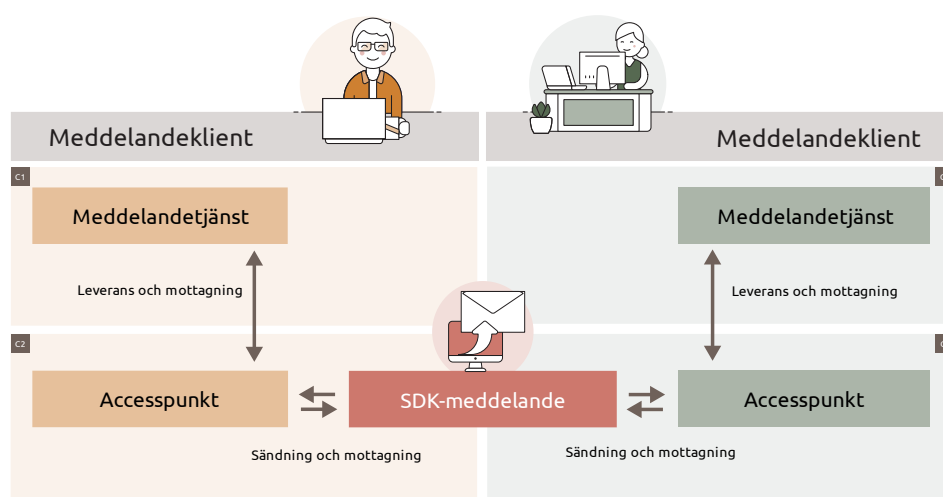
Meddelandeklient

Meddelandeklient

C1

Meddelandetjänst

Meddelandetjänst

Leverans och mottagning

Leverans och mottagning

C2

Accesspunkt

SDK-meddelande

Accesspunkt

Sändning och mottagning

Sändning och mottagning